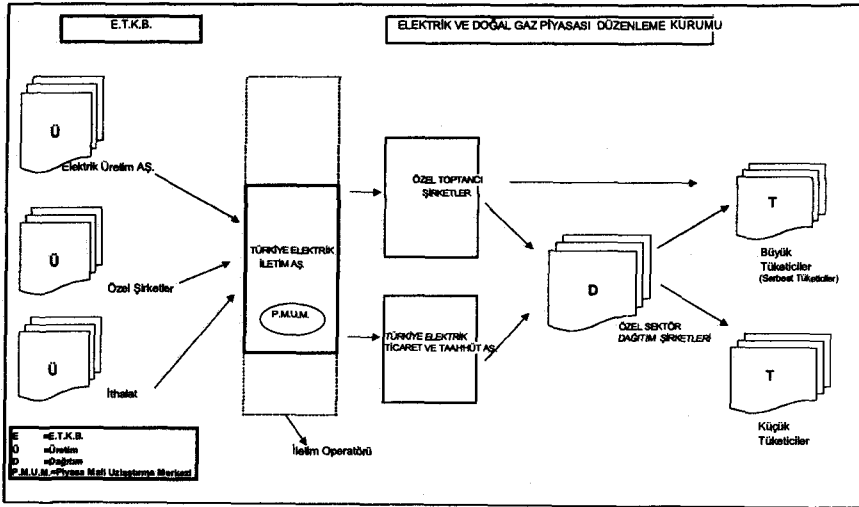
E.T.K.B.

ELEKTRİK VE DOĞAL GAZ PİYASASI DÜZENLEME KURUMU

Ü

Elektrik Üretim AŞ.

Ü

Özel Şirketler

Ü

İthalat

TÜRKİYE ELEKTRİK İLETİM AŞ.

P.M.U.M.

İletim Operatörü

ÖZEL TOPTANCI ŞİRKETLER

TÜRKİYE ELEKTRİK TİCARET VE TAAHHÜT AŞ.

D

ÖZEL SEKTÖR DAĞITIM ŞİRKETLERİ

T

Büyük Tüketiciler (Serbest Tüketiciler)

T

Küçük Tüketiciler

E =E.T.K.B.
Ü =Üretim
D =Dağıtım
P.M.U.M.=Piyasa Mali Uzlaştırma Merkezi